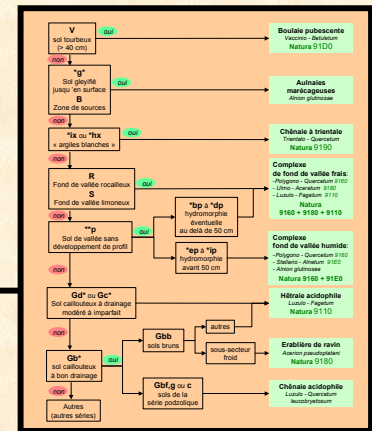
V
sol tourbeux
(> 40 cm)

oui

Boulaie pubescente
Vaccinio - Betuletum
Natura 91D0

non

*g*
Sol gleyifié
jusqu'en surface
B
Zone de sources

oui

Aulnaies marécageuses
Alnion glutinosae

non

*ix ou *hx
« argiles blanches »

oui

Chênaie à trientale
Trientalo - Quercetum
Natura 9190

non

R
Fond de vallée rocailleux
S
Fond de vallée limoneux

Complexe
de fond de vallée frais:
-Polygono - Quercetum 9160
- Ulmo - Acerion 9180
- Luzulo - Fagetum 9110
Natura
9160 + 9180 + 9110

*bp à *dp
hydromorphie éventuelle au delà de 50 cm

non

**p
Sol de vallée sans développement de profil

oui

*ep à *ip
hydromorphie avant 50 cm

Complexe
fond de vallée humide:
-Polygono - Quercetum 9160
- Stellario - Alnetum 91E0
- Alnion glutinosae
Natura 9160 + 91E0

non

Gd* ou Gc*
Sol caillouteux à drainage modéré à imparfait

Hêtraie acidophile
Luzulo - Fagetum
Natura 9110

non

autres

Gbb
sols bruns

sous-secteur froid

Erablière de ravin
Acerion pseudoplatani
Natura 9180

Gb*
sol caillouteux
à bon drainage

oui

non

Gbf,g ou c
sols de la
série podzolique

Chênaie acidophile
Luzulo - Quercetum
leucobryetosum

Autres
(autres séries)